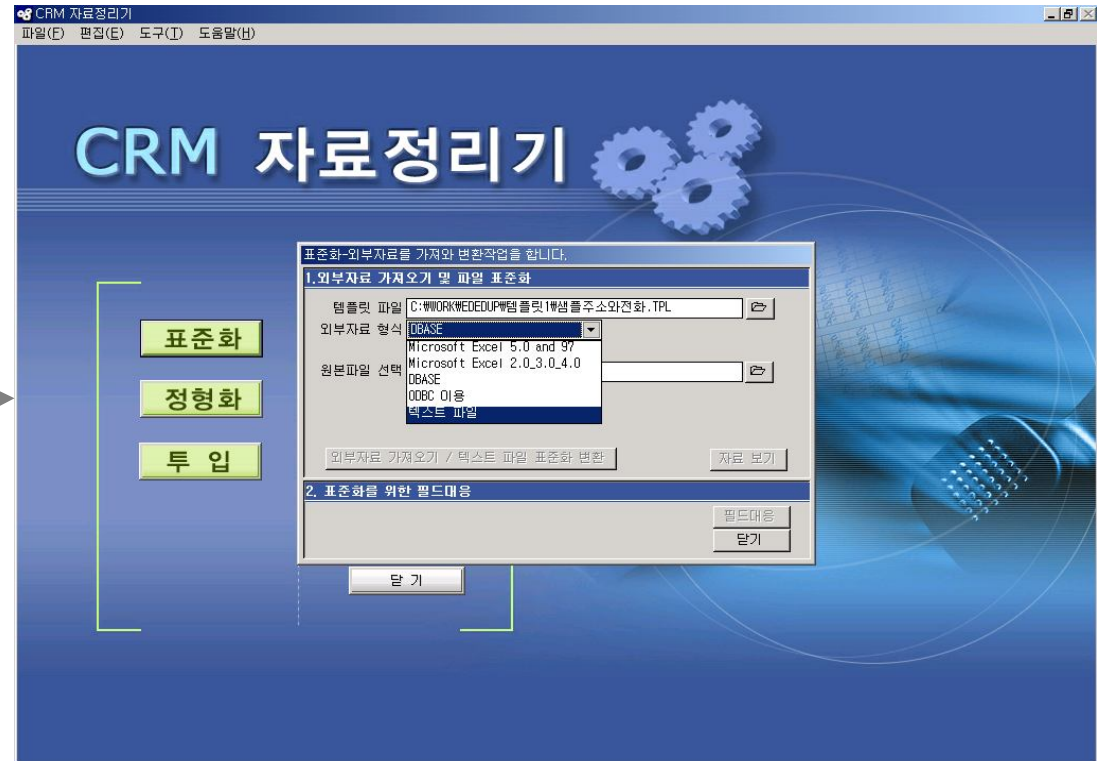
CRM 자료정리기

파일(F) 편집(E) 도구(T) 도움말(H)

CRM 자료정리기

표준화

정형화

투 입

표준화-외부자료를 가져와 변환작업을 합니다.

1.외부자료 가져오기 및 파일 표준화

템플릿 파일 C:₩WORK₩EDEDUP₩템플릿1₩샘플주소와전화.TPL

외부자료 형식 DBASE

Microsoft Excel 5.0 and 97
Microsoft Excel 2.0_3.0_4.0
DBASE
ODBC 이용
텍스트 파일

원본파일 선택

외부자료 가져오기 / 텍스트 파일 표준화 변환

자료 보기

2. 표준화를 위한 필드대응

필드대응

닫기

닫 기